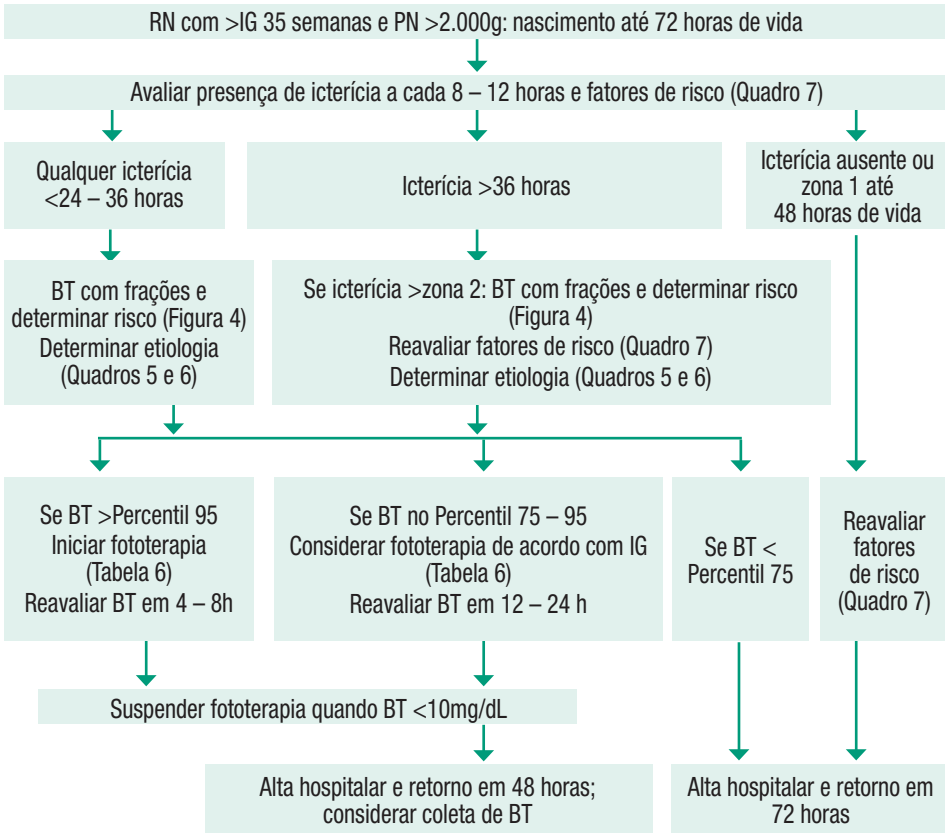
RN com >IG 35 semanas e PN >2.000g: nascimento até 72 horas de vida

Avaliar presença de icterícia a cada 8 – 12 horas e fatores de risco (Quadro 7)

Qualquer icterícia <24 – 36 horas

Icterícia >36 horas

Icterícia ausente ou zona 1 até 48 horas de vida

BT com frações e determinar risco (Figura 4)
Determinar etiologia (Quadros 5 e 6)

Se icterícia >zona 2: BT com frações e determinar risco (Figura 4)
Reavaliar fatores de risco (Quadro 7)
Determinar etiologia (Quadros 5 e 6)

Se BT >Percentil 95
Iniciar fototerapia (Tabela 6)
Reavaliar BT em 4 – 8h

Se BT no Percentil 75 – 95
Considerar fototerapia de acordo com IG (Tabela 6)
Reavaliar BT em 12 – 24 h

Se BT < Percentil 75

Reavaliar fatores de risco (Quadro 7)

Suspender fototerapia quando BT <10mg/dL

Alta hospitalar e retorno em 48 horas; considerar coleta de BT

Alta hospitalar e retorno em 72 horas